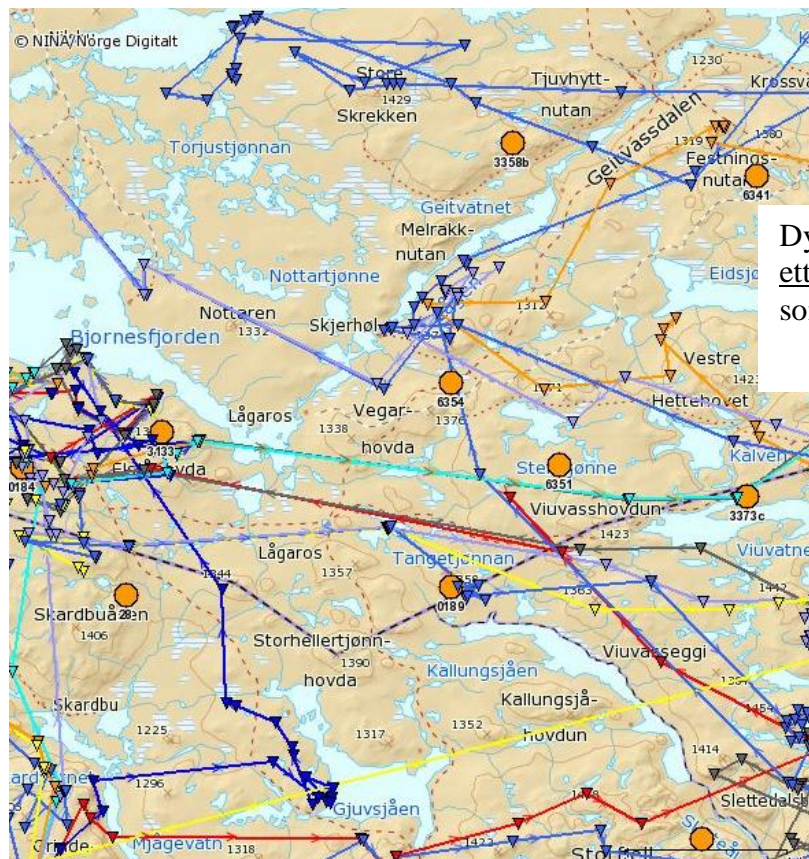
© NINA/Norge Digitalt

Store
1429
Skrekken

Tjuvhytt-
nutan

1230
Krossva

Torjustjønnan

3358b

Geitvassdalen

1319
1360

Festnings-
nutan
6341

Geitvatnet

Melrakk-
nutan

Dy
ett
so

Nottartjønne

Eidsjø

Nottaren
1332

Skjerhøl

1312

Bjornesfjorden

Vestre
1421
Hettehovet

6354

Lågaros

1338

Vegar-
hovda

1376

3133

Elgehovda

Kalven

Steinjønne
6351

3373c

0184

Viuvasshovdun

1423

Lågaros

1357

Tangetjønnan

Viuvatne

1344

0189

1363

1442

Skardbuåsen
1406

Storhellertjønn-
hovda
1390

Viuvasseggi

Kallungsjåen

Skardbu

Kallungsjå-
hovdun

1225

1317

1352

1414

1296

Gjuvsjåen

Slettedals

Grinde

Mjågevatn
1318

Storfjell